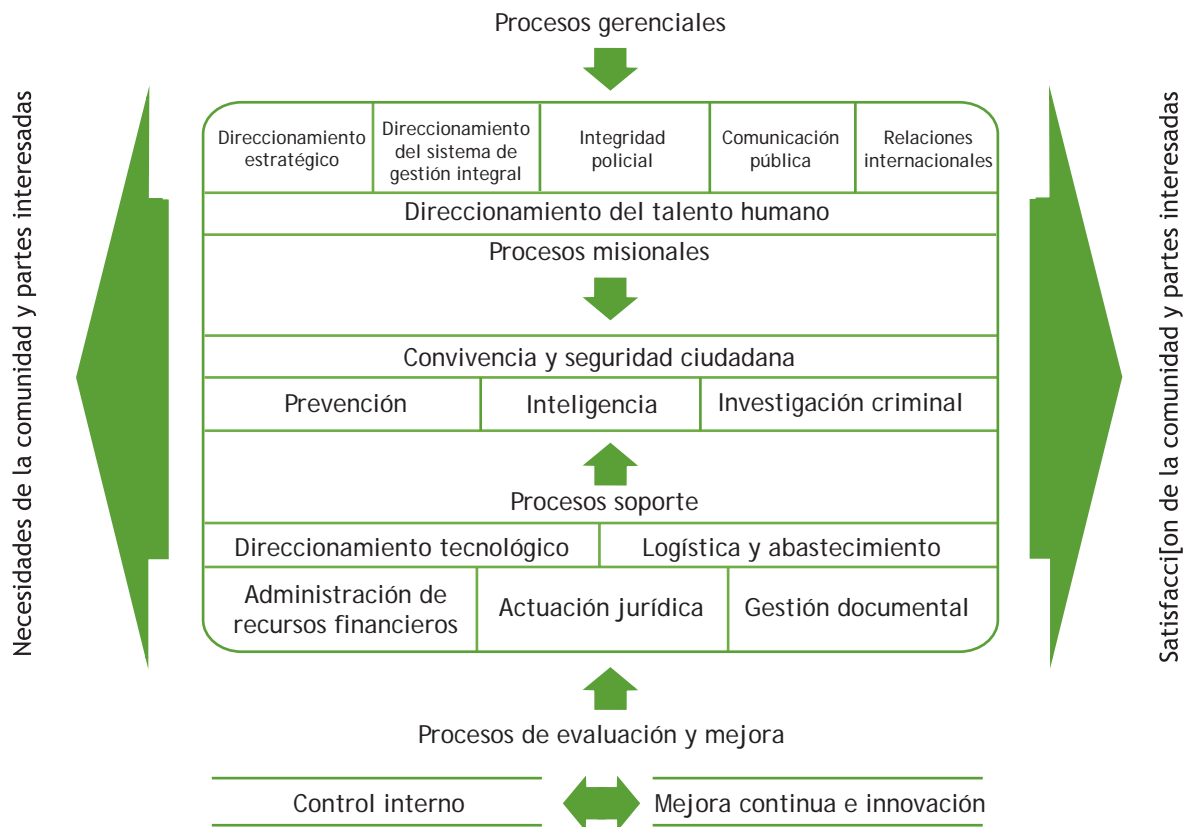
Procesos gerenciales

Necesidades de la comunidad y partes interesadas

| Direccionamiento estratégico | Direccionamiento del sistema de gestión integral | Integridad policial | Comunicación pública | Relaciones internacionales |
|---|---|---|---|---|

Direccionamiento del talento humano

Procesos misionales

Convivencia y seguridad ciudadana

| Prevención | Inteligencia | Investigación criminal |
|---|---|---|

Procesos soporte

| Direccionamiento tecnológico | Logística y abastecimiento |
|---|---|

| Administración de recursos financieros | Actuación jurídica | Gestión documental |
|---|---|---|

Satisfacci[on de la comunidad y partes interesadas

Procesos de evaluación y mejora

Control interno

Mejora continua e innovación